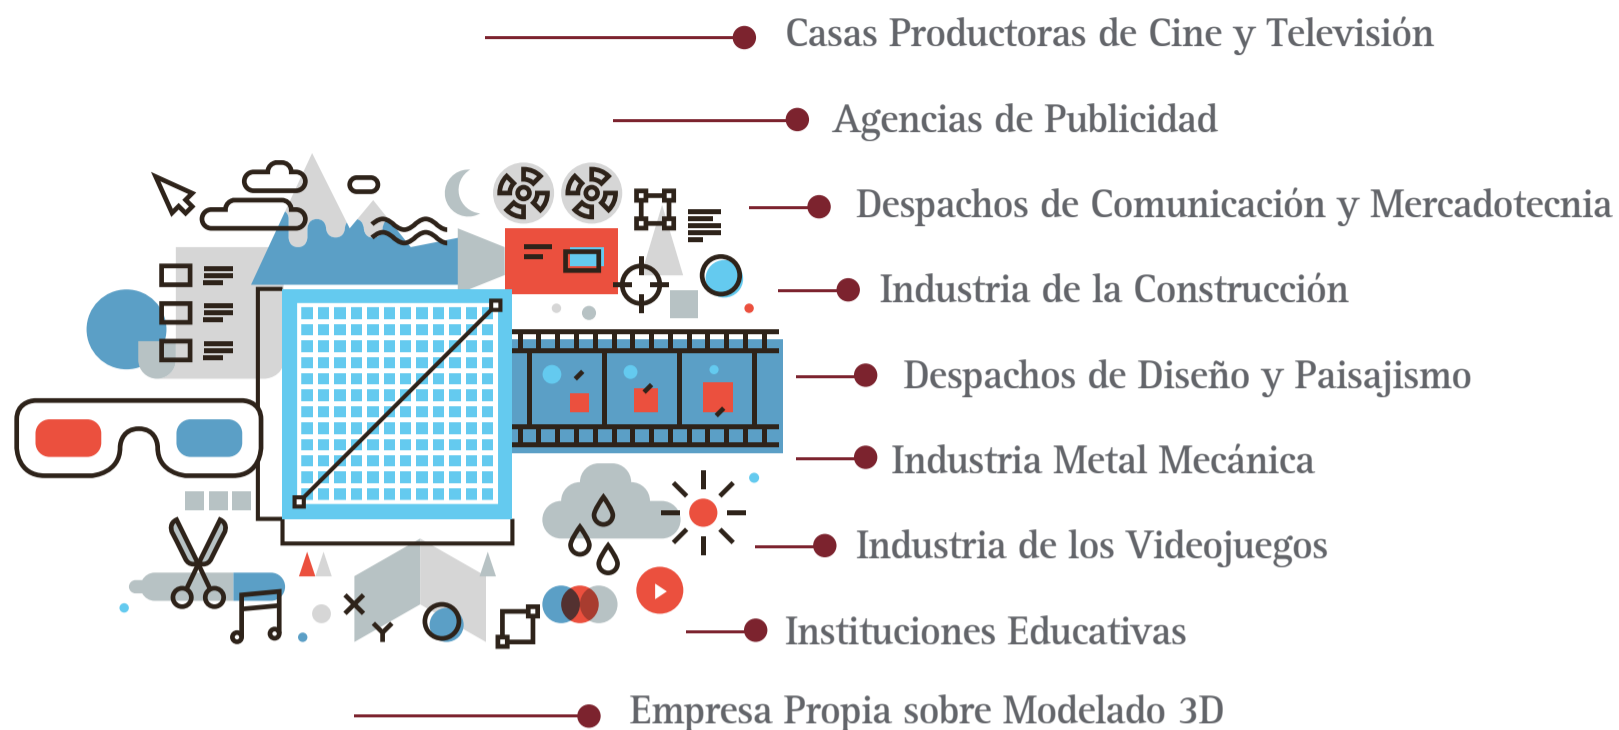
Casas Productoras de Cine y Televisión

Agencias de Publicidad

Despachos de Comunicación y Mercadotecnia

Industria de la Construcción

Despachos de Diseño y Paisajismo

Industria Metal Mecánica

Industria de los Videojuegos

Instituciones Educativas

Empresa Propia sobre Modelado 3D